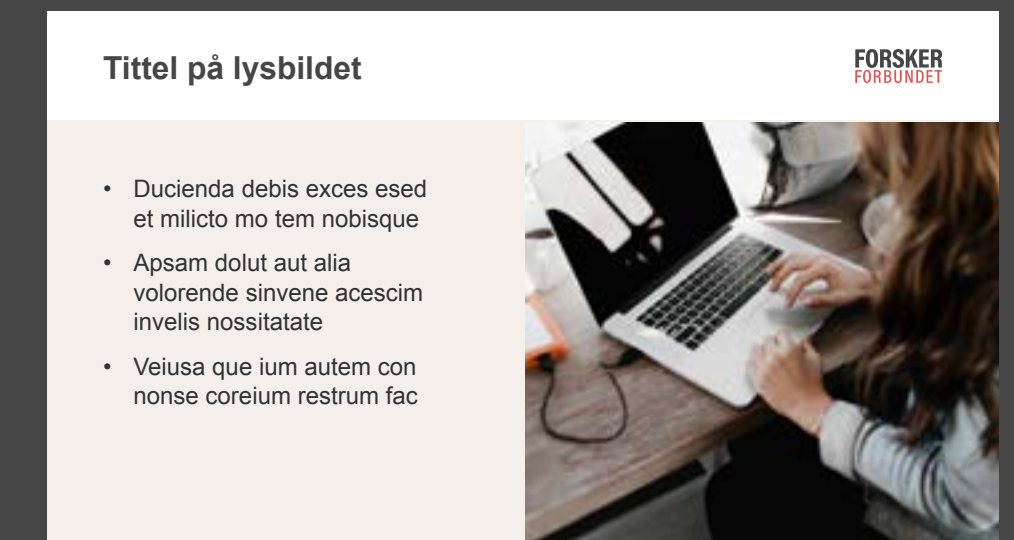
Tittel på lysbildet

FORSKER
FORBUNDET

- Ducienda debis exces esed et milicto mo tem nobisque
- Apsam dolut aut alia volorende sinvene acescim invelis nossitatate
- Veiusa que ium autem con nonse coreium restrum fac